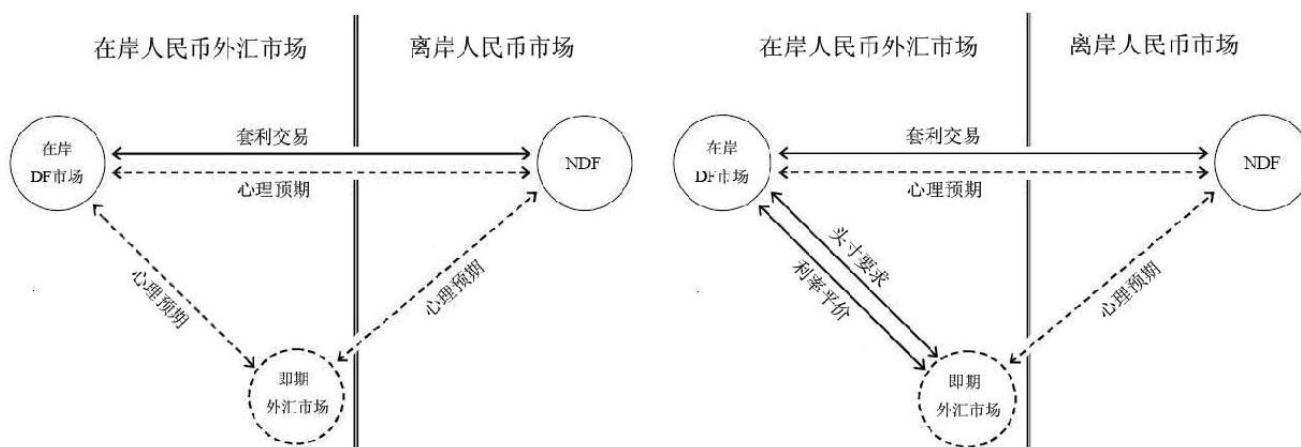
在岸人民币外汇市场

离岸人民币市场

在岸 DF市场

套利交易

心理预期

NDF

心理预期

心理预期

即期 外汇市场

在岸人民币外汇市场

离岸人民币市场

在岸 DF市场

套利交易

心理预期

NDF

头寸要求

利率平价

心理预期

即期 外汇市场